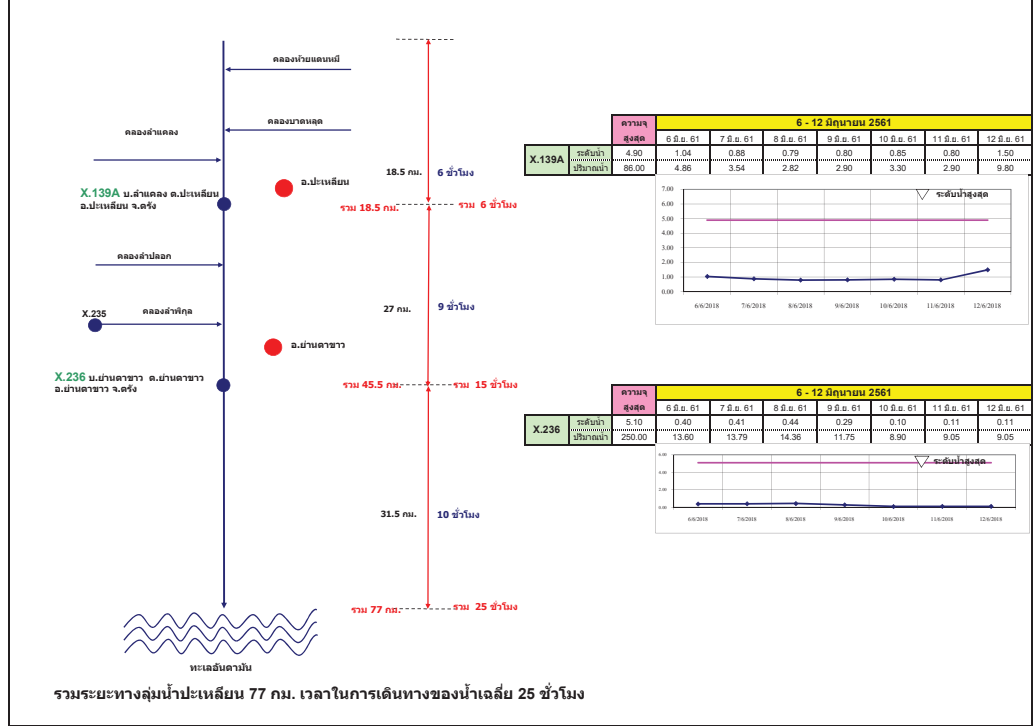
คลองห้วยแดนหมี

คลองบาดหลุด

คลองลำแคลง

X.139A บ.ลำแคลง ต.ปะเหลียน อ.ปะเหลียน จ.ตรัง

อ.ปะเหลียน

18.5 กม. 6 ชั่วโมง

รวม 18.5 กม. รวม 6 ชั่วโมง

คลองลำปลอก

X.235

คลองลำพิกุล

27 กม. 9 ชั่วโมง

อ.ย่านตาขาว

X.236 บ.ย่านตาขาว ต.ย่านตาขาว อ.ย่านตาขาว จ.ตรัง

รวม 45.5 กม. รวม 15 ชั่วโมง

31.5 กม. 10 ชั่วโมง

รวม 77 กม. รวม 25 ชั่วโมง

ทะเลอันดามัน

| | | ความจุสูงสุด | 6 มิ.ย. 61 | 7 มิ.ย. 61 | 8 มิ.ย. 61 | 9 มิ.ย. 61 | 10 มิ.ย. 61 | 11 มิ.ย. 61 | 12 มิ.ย. 61 |
|---|---|---|---|---|---|---|---|---|---|
| | | | 6 - 12 มิถุนายน 2561 | | | | | | |
| X.139A | ระดับน้ำ | 4.90 | 1.04 | 0.88 | 0.79 | 0.80 | 0.85 | 0.80 | 1.50 |
| | ปริมาณน้ำ | 86.00 | 4.86 | 3.54 | 2.82 | 2.90 | 3.30 | 2.90 | 9.80 |

ระดับน้ำสูงสุด

7.00 6.00 5.00 4.00 3.00 2.00 1.00 0.00

6/6/2018 7/6/2018 8/6/2018 9/6/2018 10/6/2018 11/6/2018 12/6/2018

| | | ความจุสูงสุด | 6 มิ.ย. 61 | 7 มิ.ย. 61 | 8 มิ.ย. 61 | 9 มิ.ย. 61 | 10 มิ.ย. 61 | 11 มิ.ย. 61 | 12 มิ.ย. 61 |
|---|---|---|---|---|---|---|---|---|---|
| | | | 6 - 12 มิถุนายน 2561 | | | | | | |
| X.236 | ระดับน้ำ | 5.10 | 0.40 | 0.41 | 0.44 | 0.29 | 0.10 | 0.11 | 0.11 |
| | ปริมาณน้ำ | 250.00 | 13.60 | 13.79 | 14.36 | 11.75 | 8.90 | 9.05 | 9.05 |

ระดับน้ำสูงสุด

6.00 4.00 2.00 0.00

6/6/2018 7/6/2018 8/6/2018 9/6/2018 10/6/2018 11/6/2018 12/6/2018

รวมระยะทางลุ่มน้ำปะเหลียน 77 กม. เวลาในการเดินทางของน้ำเฉลี่ย 25 ชั่วโมง